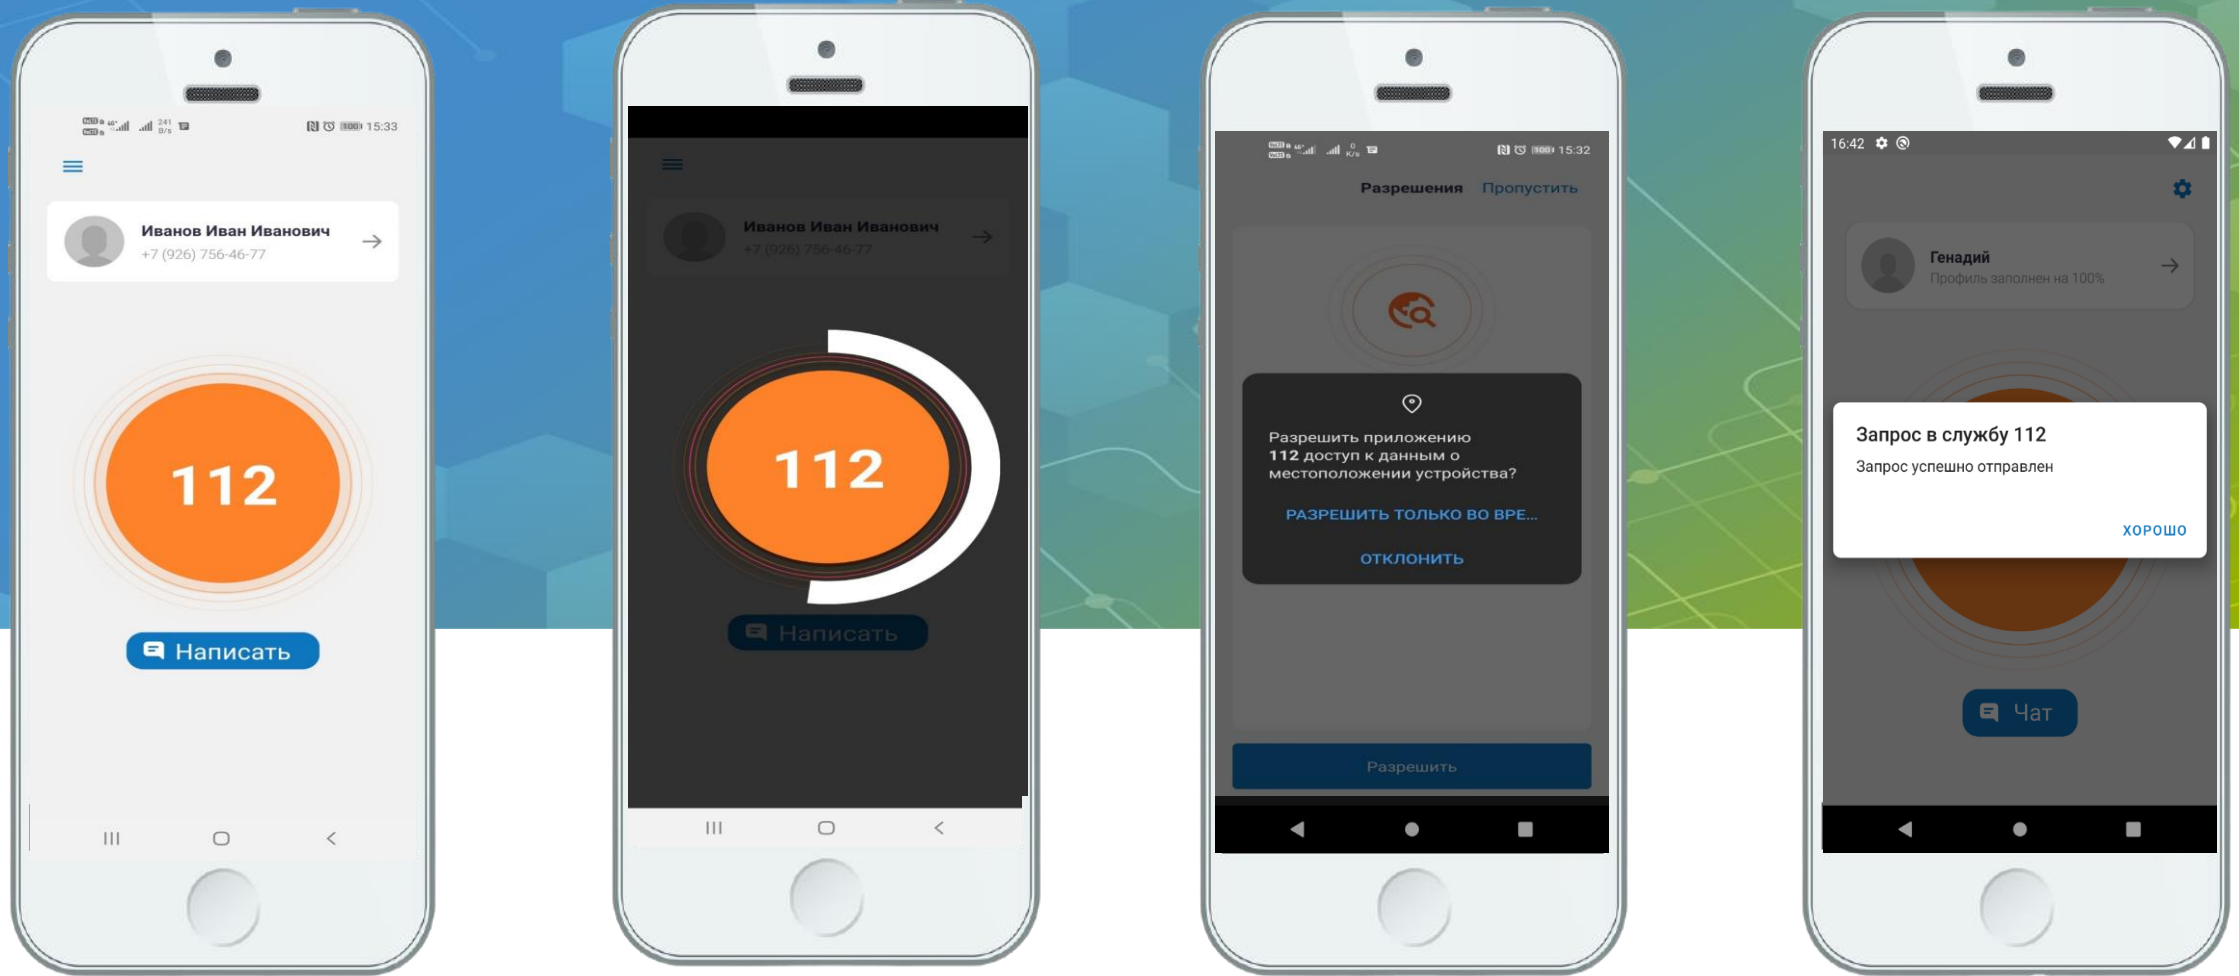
15:33

Иванов Иван Иванович
+7 (926) 756-46-77

112

Написать

Иванов Иван Иванович
+7 (926) 756-46-77

112

Написать

15:32

Разрешения Пропустить

Разрешить приложению 112 доступ к данным о местоположении устройства?

РАЗРЕШИТЬ ТОЛЬКО ВО ВРЕ...

ОТКЛОНИТЬ

Разрешить

16:42

Генадий
Профиль заполнен на 100%

Запрос в службу 112
Запрос успешно отправлен

ХОРОШО

Чат